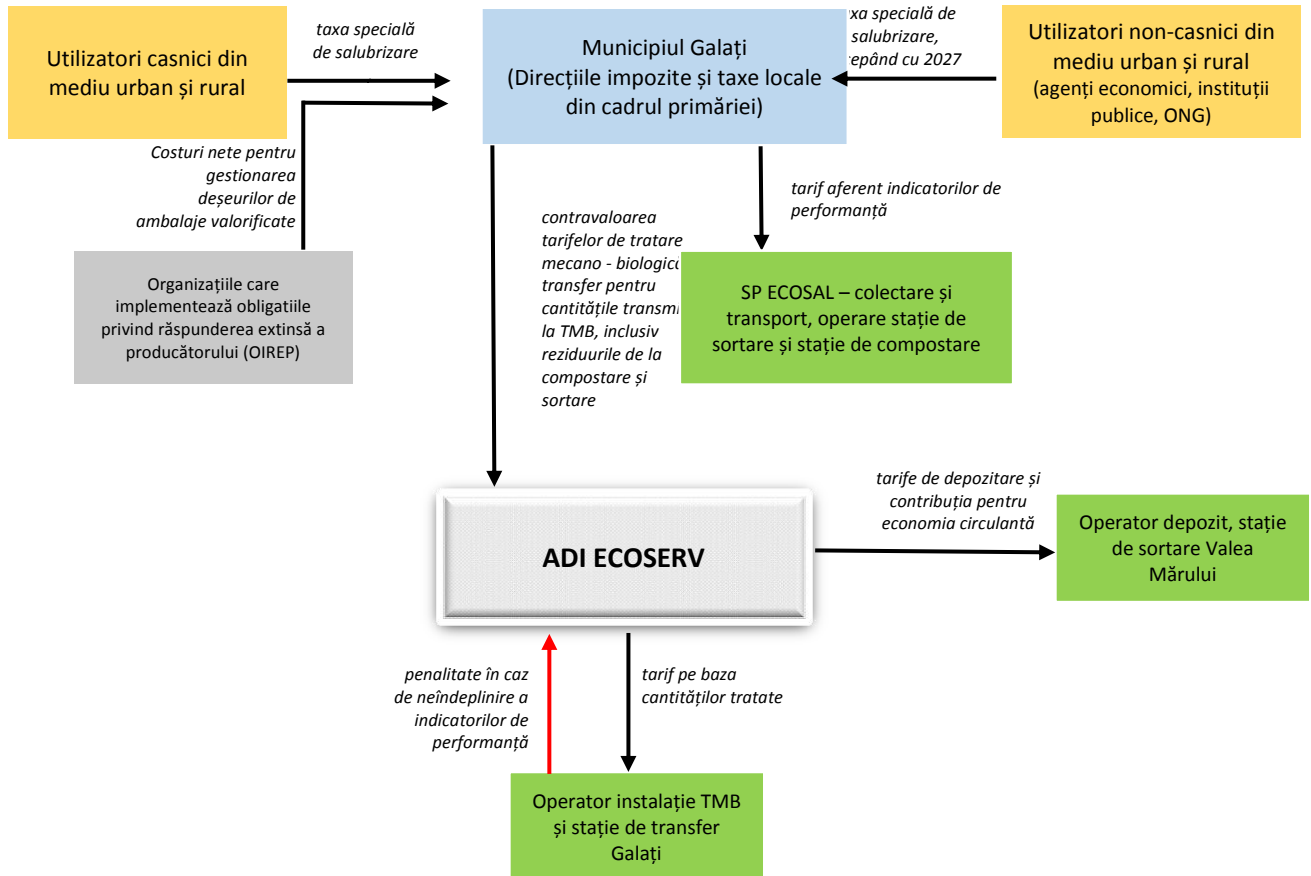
Utilizatori casnici din mediu urban și rural

taxa specială de salubrizare

Municipiul Galați (Direcțiile impozite și taxe locale din cadrul primăriei)

axa specială de salubrizare, epând cu 2027

Utilizatori non-casnici din mediu urban și rural (agenți economici, instituții publice, ONG)

Costuri nete pentru gestionarea deșeurilor de ambalaje valorificate

Organizațiile care implementează obligatiile privind răspunderea extinsă a producătorului (OIREP)

contravaloarea tarifelor de tratare mecano - biologic transfer pentru cantitățile transm la TMB, inclusiv reziduurile de la compostare și sortare

tarif aferent indicatorilor de performanță

SP ECOSAL – colectare și transport, operare stație de sortare și stație de compostare

ADI ECOSERV

tarife de depozitare și contribuția pentru economia circulantă

Operator depozit, stație de sortare Valea Mărului

penalitate în caz de neîndeplinire a indicatorilor de performanță

tarif pe baza cantităților tratate

Operator instalație TMB și stație de transfer Galați